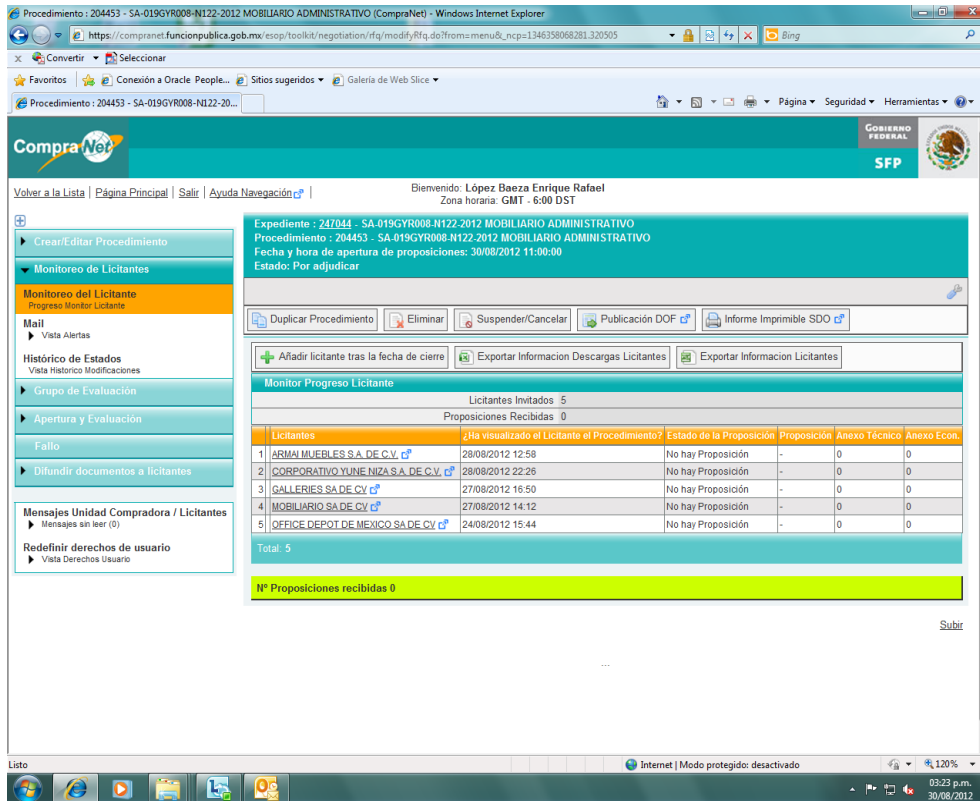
Procedimiento : 204453 - SA-019GYR008-N122-2012 MOBILIARIO ADMINISTRATIVO (CompraNet) - Windows Internet Explorer

https://compranet.funcionpublica.gob.mx/esop/toolkit/negotiation/rfq/modifyRfq.do?from=menu&_ncp=1346358068281.320505

Bing

Convertir Seleccionar

Favoritos Conexión a Oracle People... Sitios sugeridos Galería de Web Slice

Procedimiento : 204453 - SA-019GYR008-N122-20...

Página Seguridad Herramientas

CompraNet

GOBIERNO FEDERAL

SFP

Volver a la Lista | Página Principal | Salir | Ayuda Navegación

Bienvenido: López Baeza Enrique Rafael
Zona horaria: GMT - 6:00 DST

Crear/Editar Procedimiento

Monitoreo de Licitantes

Monitoreo del Licitante
Progreso Monitor Licitante

Mail
Vista Alertas

Histórico de Estados
Vista Historico Modificaciones

Grupo de Evaluación

Apertura y Evaluación

Fallo

Difundir documentos a licitantes

Mensajes Unidad Compradora / Licitantes
Mensajes sin leer (0)

Redefinir derechos de usuario
Vista Derechos Usuario

Expediente : 247044 - SA-019GYR008-N122-2012 MOBILIARIO ADMINISTRATIVO
Procedimiento : 204453 - SA-019GYR008-N122-2012 MOBILIARIO ADMINISTRATIVO
Fecha y hora de apertura de proposiciones: 30/08/2012 11:00:00
Estado: Por adjudicar

Duplicar Procedimiento | Eliminar | Suspender/Cancelar | Publicación DOF | Informe Imprimible SDO

Añadir licitante tras la fecha de cierre | Exportar Informacion Descargas Licitantes | Exportar Informacion Licitantes

Monitor Progreso Licitante

Licitantes Invitados 5
Proposiciones Recibidas 0

| | Licitantes | ¿Ha visualizado el Licitante el Procedimiento? | Estado de la Proposición | Proposición | Anexo Técnico | Anexo Econ. |
|---|---|---|---|---|---|---|
| 1 | ARMAI MUEBLES S.A. DE C.V. | 28/08/2012 12:58 | No hay Proposición | - | 0 | 0 |
| 2 | CORPORATIVO YUNE NIZA S.A. DE C.V. | 28/08/2012 22:26 | No hay Proposición | - | 0 | 0 |
| 3 | GALLERIES SA DE CV | 27/08/2012 16:50 | No hay Proposición | - | 0 | 0 |
| 4 | MOBILIARIO SA DE CV | 27/08/2012 14:12 | No hay Proposición | - | 0 | 0 |
| 5 | OFFICE DEPOT DE MEXICO SA DE CV | 24/08/2012 15:44 | No hay Proposición | - | 0 | 0 |

Total: 5

Nº Proposiciones recibidas 0

Subir

Listo

Internet | Modo protegido: desactivado

120%

03:23 p.m.
30/08/2012